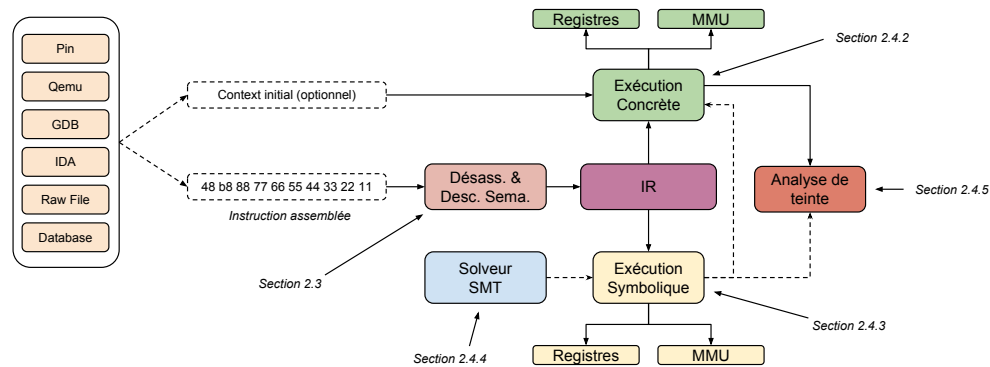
Pin
Qemu
GDB
IDA
Raw File
Database

Context initial (optionnel)
48 b8 88 77 66 55 44 33 22 11
Instruction assemblée

Registres
MMU
Section 2.4.2
Exécution Concrète
Désass. & Desc. Sema.
IR
Analyse de teinte
Section 2.4.5
Section 2.3
Solveur SMT
Exécution Symbolique
Section 2.4.3
Section 2.4.4
Registres
MMU